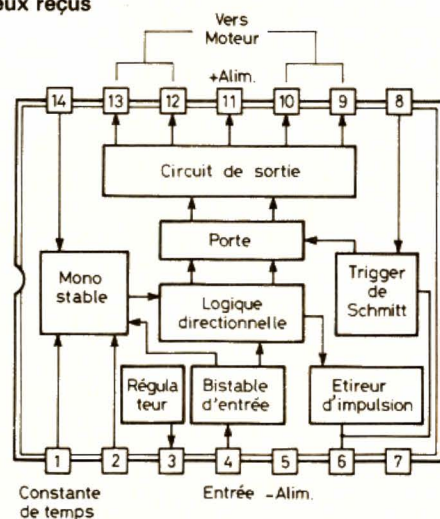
ux reçus

Vers Moteur

+Alim.

14 13 12 11 10 9 8

Circuit de sortie

Porte

Mono stable

Logique directionnelle

Trigger de Schmitt

Régula teur

Bistable d'entrée

Etireur d'impulsion

1 2 3 4 5 6 7

Constante de temps

Entrée -Alim.